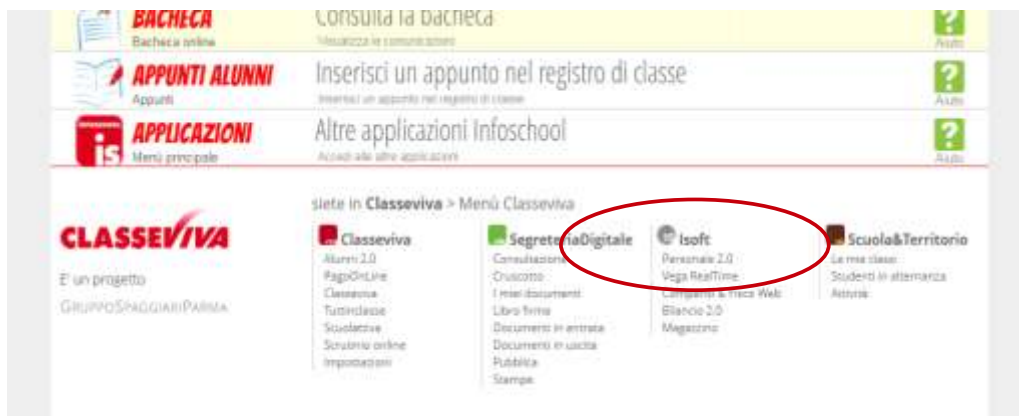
BACHECA
Bacheca online
Consulta la bacheca
Visualizza le comunicazioni
Aiuto

APPUNTI ALUNNI
Appunti
Inserisci un appunto nel registro di classe
Inserisci un appunto nel registro di classe
Aiuto

APPLICAZIONI
Menù principale
Altre applicazioni Infoschool
Accedi alle altre applicazioni
Aiuto

siete in Classeviva > Menù Classeviva

CLASSEVIVA
E' un progetto
GRUPPOSPAGGIARIPARMA

Classeviva
Alunni 2.0
PagoOnLine
Classeviva
Tuttinclasse
Scuolattiva
Scrutinio online
Impostazioni

SegreteriaDigitale
Consultazione
Cruscotto
I miei documenti
Libro firma
Documenti in entrata
Documenti in uscita
Pubblica
Stampe

Isoft
Personale 2.0
Vega RealTime
Compenso & Fisco Web
Bilancio 2.0
Magazzino

Scuola&Territorio
La mia classe
Studenti in alternanza
Attività